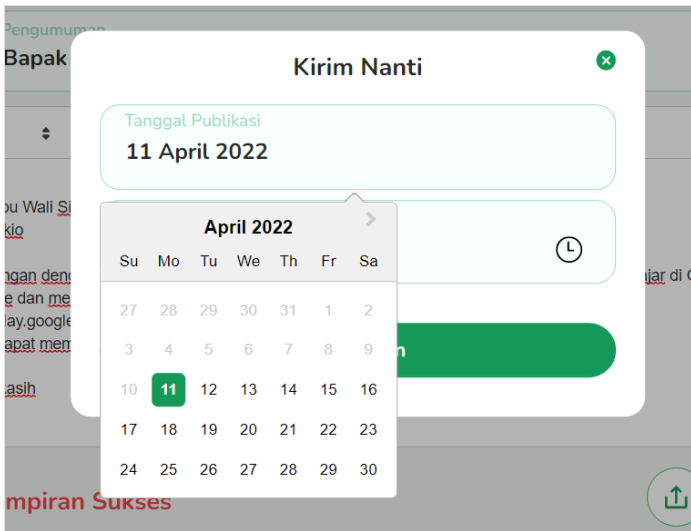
Pengumuman
Bapak

Kirim Nanti

Tanggal Publikasi
11 April 2022

April 2022

| Su | Mo | Tu | We | Th | Fr | Sa |
|---|---|---|---|---|---|---|
| 27 | 28 | 29 | 30 | 31 | 1 | 2 |
| 3 | 4 | 5 | 6 | 7 | 8 | 9 |
| 10 | 11 | 12 | 13 | 14 | 15 | 16 |
| 17 | 18 | 19 | 20 | 21 | 22 | 23 |
| 24 | 25 | 26 | 27 | 28 | 29 | 30 |

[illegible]n

ou Wali Si
kio

ngan den
e dan me
lay.google
apat mem

ajar di C

kasih

mpiran Sukses